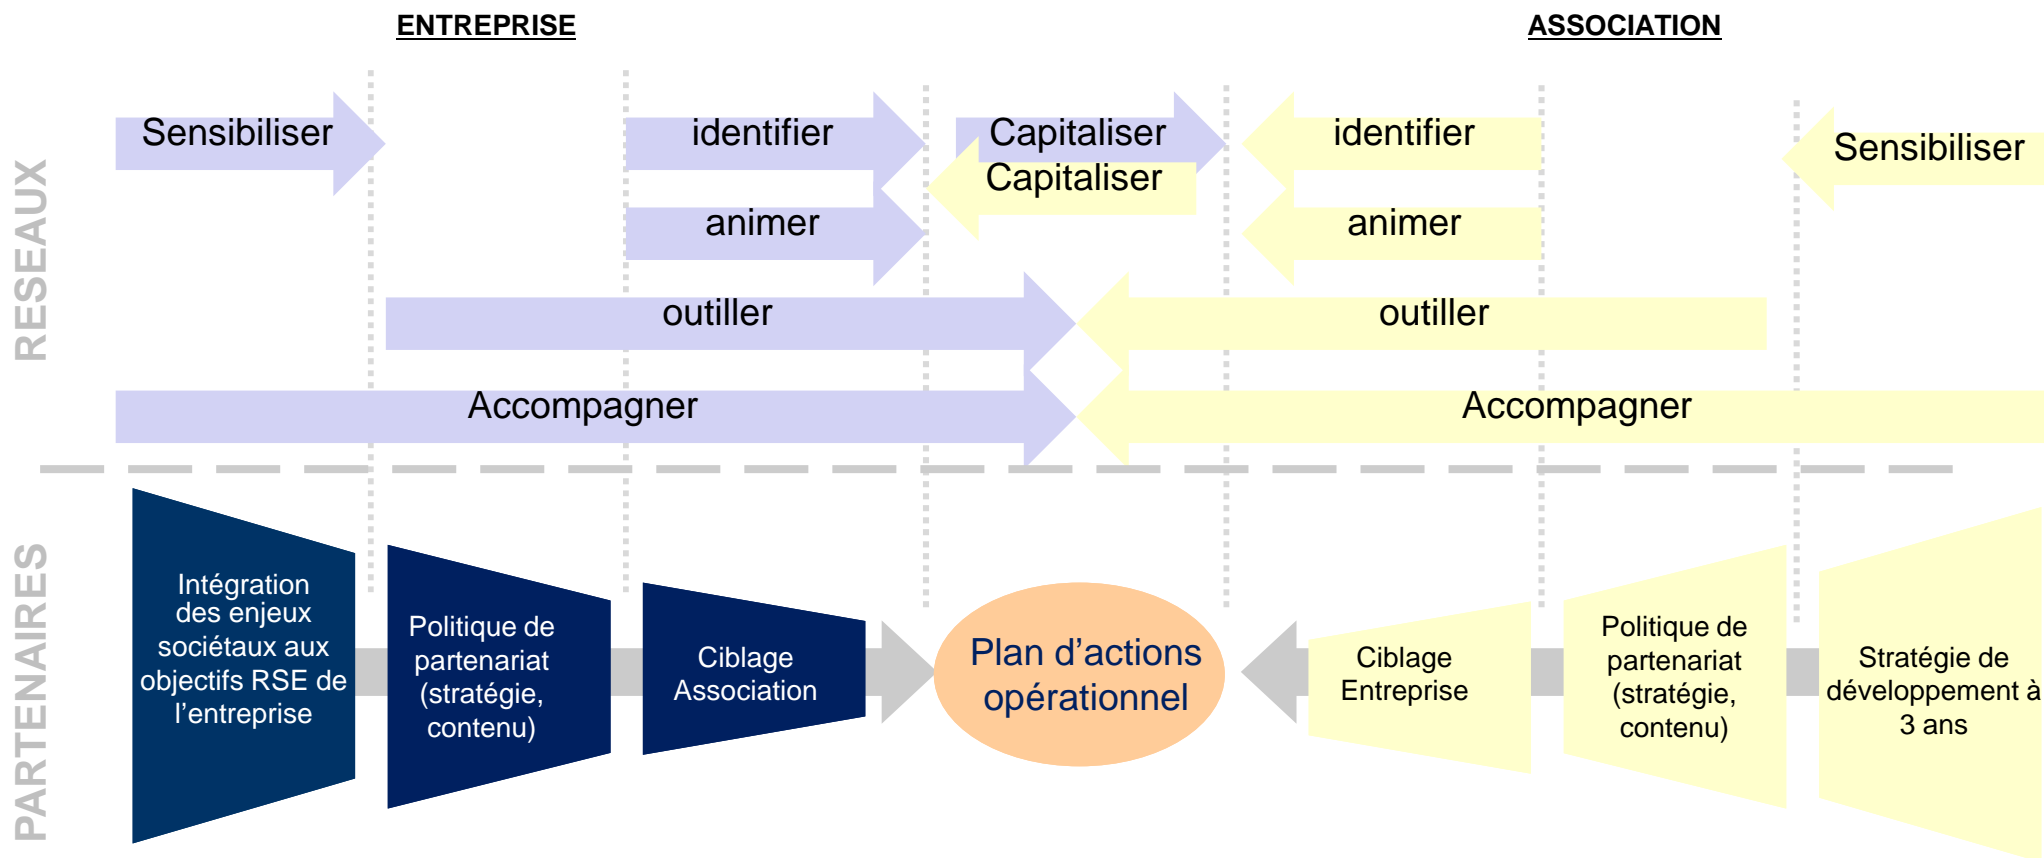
ENTREPRISE

ASSOCIATION

RESEAUX

Sensibiliser

identifier

animer

Capitaliser

Capitaliser

identifier

animer

Sensibiliser

outiller

outiller

Accompagner

Accompagner

PARTENAIRES

Intégration des enjeux sociétaux aux objectifs RSE de l'entreprise

Politique de partenariat (stratégie, contenu)

Ciblage Association

Plan d'actions opérationnel

Ciblage Entreprise

Politique de partenariat (stratégie, contenu)

Stratégie de développement à 3 ans